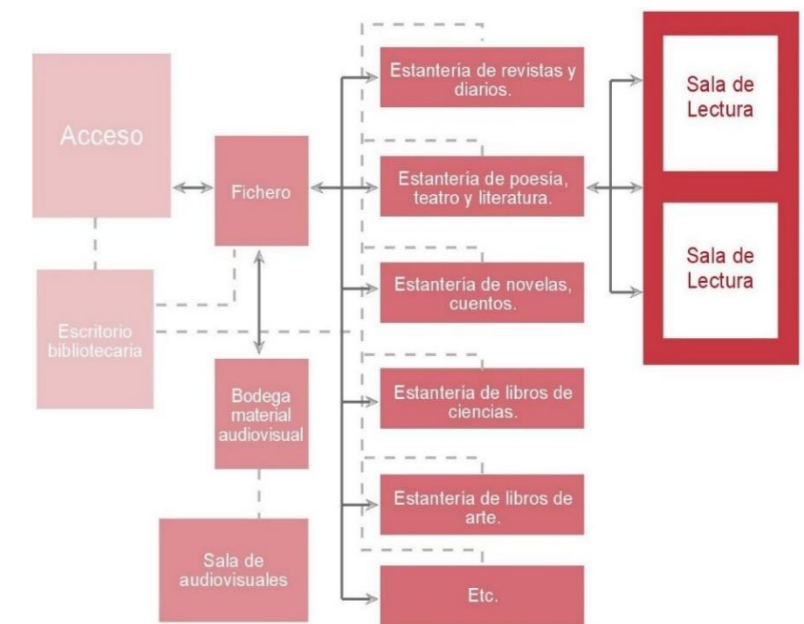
Acceso

Escritorio bibliotecaria

Fichero

Bodega material audiovisual

Sala de audiovisuales

Estantería de revistas y diarios.

Estantería de poesia, teatro y literatura.

Estantería de novelas, cuentos.

Estantería de libros de ciencias.

Estantería de libros de arte.

Etc.

Sala de Lectura

Sala de Lectura